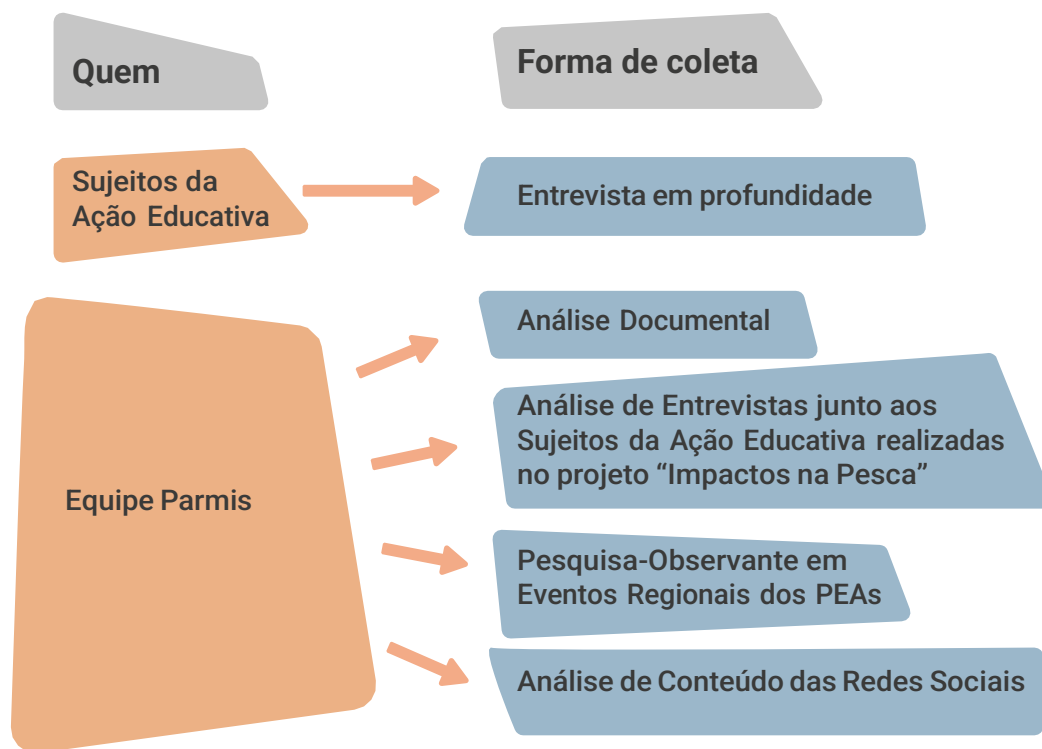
Quem

Forma de coleta

Sujeitos da Ação Educativa

Entrevista em profundidade

Equipe Parmis

Análise Documental

Análise de Entrevistas junto aos Sujeitos da Ação Educativa realizadas no projeto “Impactos na Pesca”

Pesquisa-Observante em Eventos Regionais dos PEAs

Análise de Conteúdo das Redes Sociais